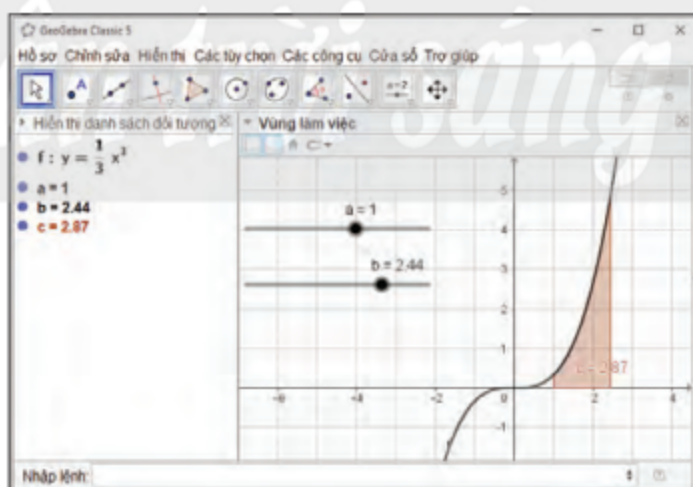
GeoGebra Classic 5

Hồ sơ Chỉnh sửa Hiển thị Các tùy chọn Các công cụ Cửa sổ Trợ giúp

Hiển thị danh sách đối tượng

f : $y = \frac{1}{3}x^3$

a = 1

b = 2.44

c = 2.87

Vùng làm việc

a = 1

b = 2.44

c = 2.87

-6 -4 -2 0 2 4

5 4 3 2 1 -1

Nhập lệnh: